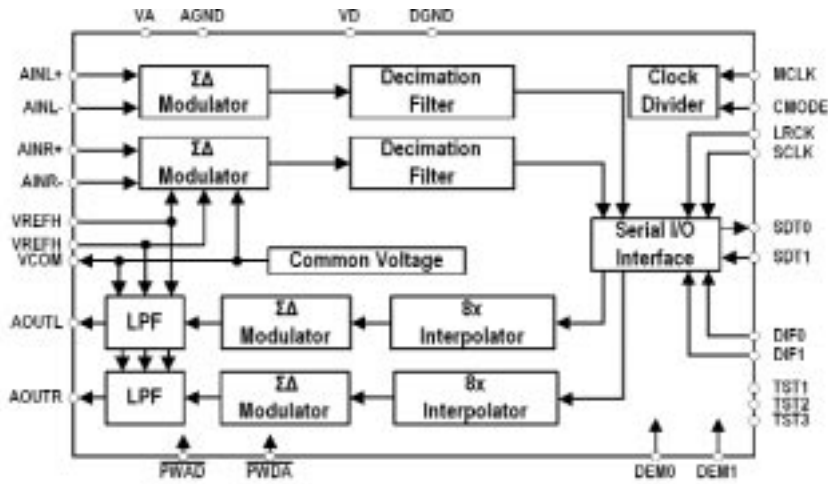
VA AGND VD DGND

AINL+
AINL-
AINR+
AINR-
VREFH
VREFH
VCOM

ΣΔ Modulator
Decimation Filter
Clock Divider
MCLK
CMODE
LRCK
SCLK

ΣΔ Modulator
Decimation Filter

Serial I/O Interface
SDT0
SDT1

Common Voltage

AOUTL
LPF
ΣΔ Modulator
8x Interpolator
DIF0
DIF1

AOUTR
LPF
ΣΔ Modulator
8x Interpolator
TST1
TST2
TST3

PWAD PWDA DEM0 DEM1